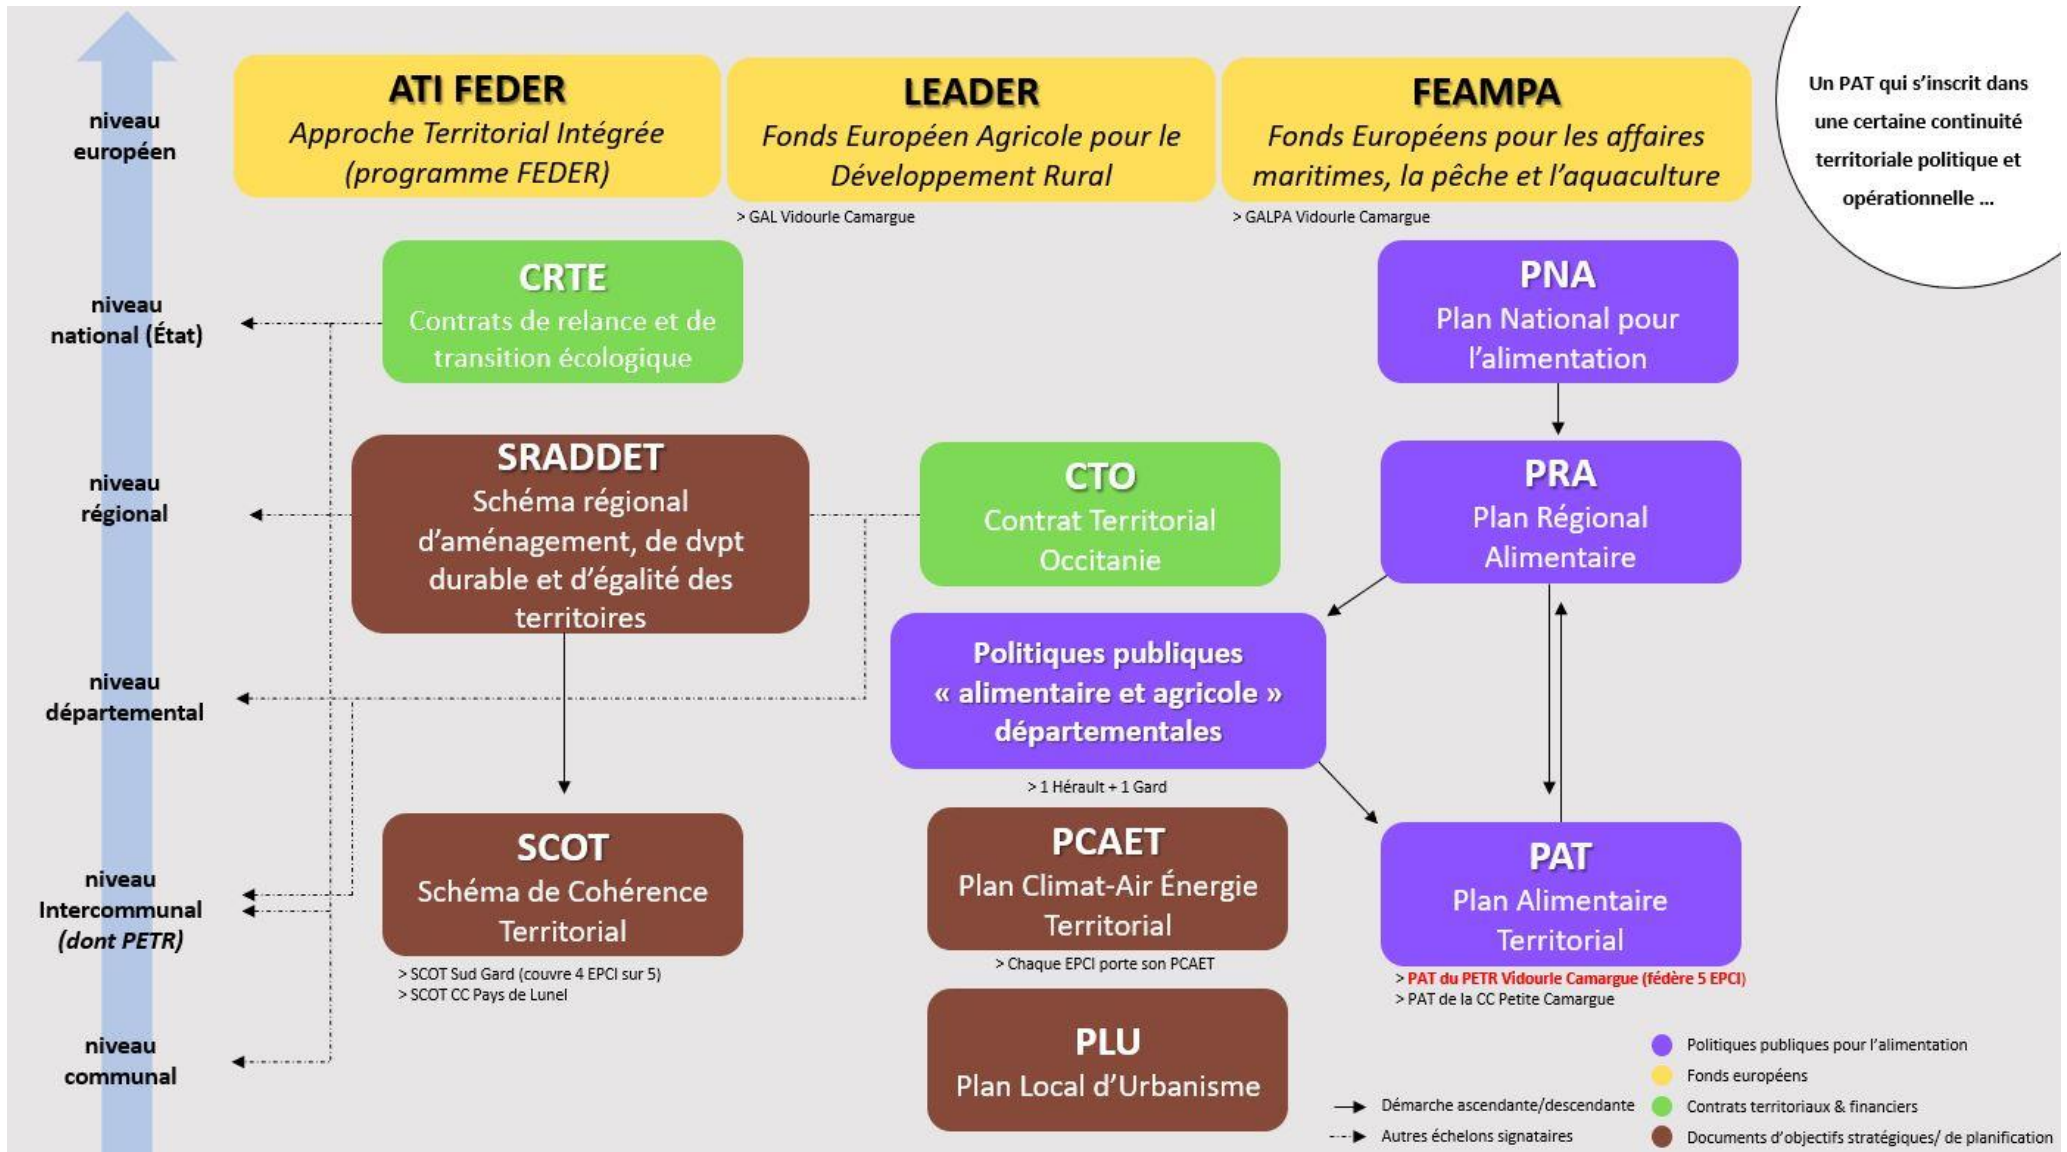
niveau européen

ATI FEDER
Approche Territorial Intégrée (programme FEDER)

LEADER
Fonds Européen Agricole pour le Développement Rural
> GAL Vidourle Camargue

FEAMPA
Fonds Européens pour les affaires maritimes, la pêche et l'aquaculture
> GALPA Vidourle Camargue

Un PAT qui s'inscrit dans une certaine continuité territoriale politique et opérationnelle ...

niveau national (État)

CRTE
Contrats de relance et de transition écologique

PNA
Plan National pour l'alimentation

niveau régional

SRADDET
Schéma régional d'aménagement, de dvpt durable et d'égalité des territoires

CTO
Contrat Territorial Occitanie

PRA
Plan Régional Alimentaire

niveau départemental

Politiques publiques « alimentaire et agricole » départementales
> 1 Hérault + 1 Gard

niveau Intercommunal (dont PETR)

SCOT
Schéma de Cohérence Territorial
> SCOT Sud Gard (couvre 4 EPCI sur 5)
> SCOT CC Pays de Lunel

PCAET
Plan Climat-Air Énergie Territorial
> Chaque EPCI porte son PCAET

PAT
Plan Alimentaire Territorial
> PAT du PETR Vidourle Camargue (fédère 5 EPCI)
> PAT de la CC Petite Camargue

niveau communal

PLU
Plan Local d'Urbanisme

Démarche ascendante/descendante
Autres échelons signataires

Politiques publiques pour l'alimentation
Fonds européens
Contrats territoriaux & financiers
Documents d'objectifs stratégiques/ de planification